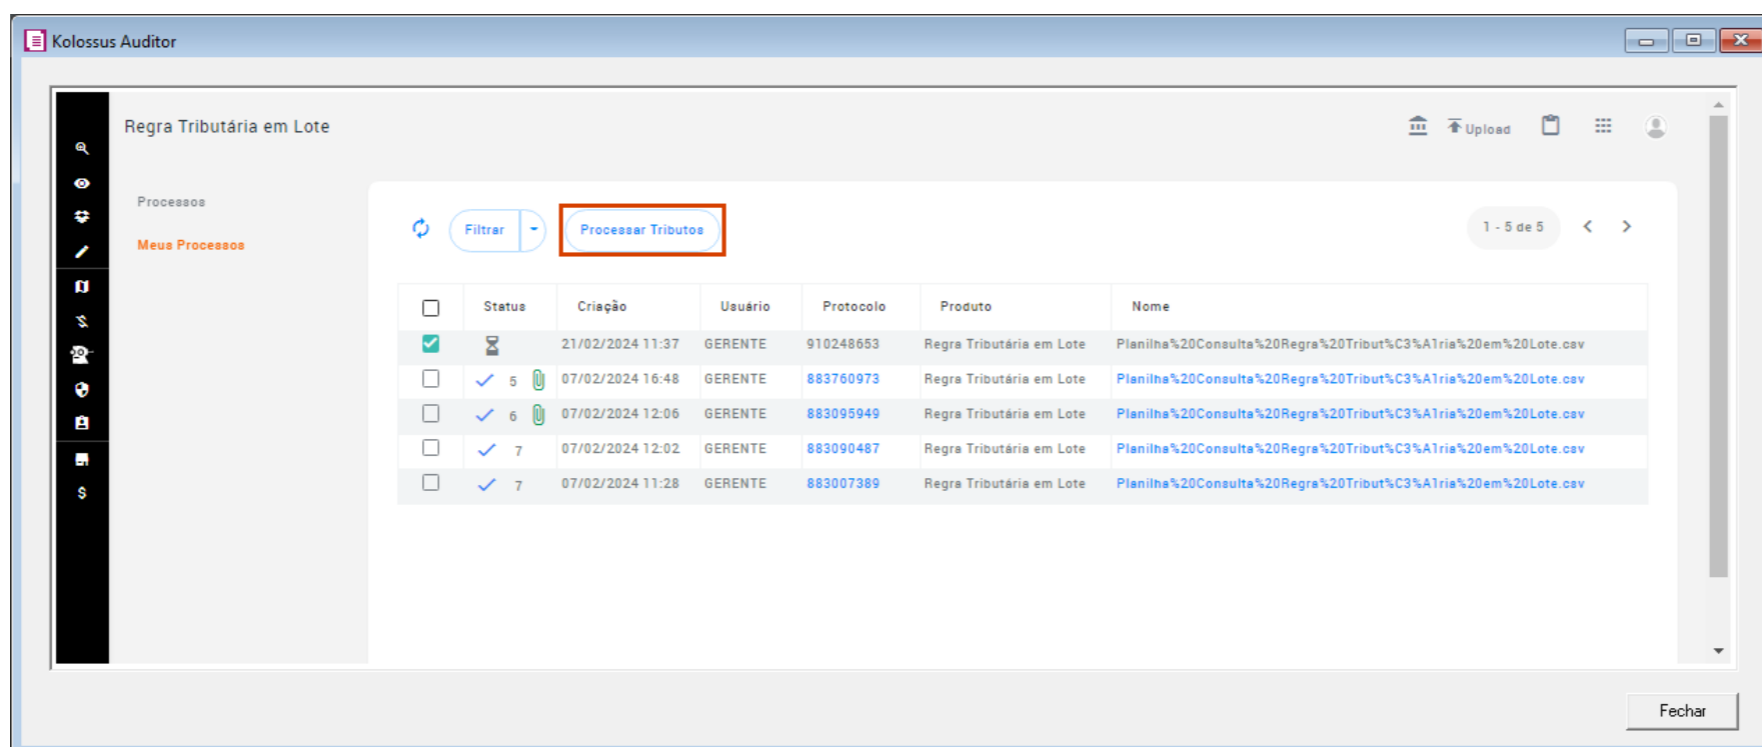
Kolossus Auditor

Regra Tributária em Lote

Upload

Processos

Meus Processos

Filtrar

Processar Tributos

1 - 5 de 5

| | Status | Criação | Usuário | Protocolo | Produto | Nome |
|---|---|---|---|---|---|---|
| | | 21/02/2024 11:37 | GERENTE | 910248653 | Regra Tributária em Lote | Planilha%20Consulta%20Regra%20Tribut%C3%A1ria%20em%20Lote.csv |
| | 5 | 07/02/2024 16:48 | GERENTE | 883760973 | Regra Tributária em Lote | Planilha%20Consulta%20Regra%20Tribut%C3%A1ria%20em%20Lote.csv |
| | 6 | 07/02/2024 12:06 | GERENTE | 883095949 | Regra Tributária em Lote | Planilha%20Consulta%20Regra%20Tribut%C3%A1ria%20em%20Lote.csv |
| | 7 | 07/02/2024 12:02 | GERENTE | 883090487 | Regra Tributária em Lote | Planilha%20Consulta%20Regra%20Tribut%C3%A1ria%20em%20Lote.csv |
| | 7 | 07/02/2024 11:28 | GERENTE | 883007389 | Regra Tributária em Lote | Planilha%20Consulta%20Regra%20Tribut%C3%A1ria%20em%20Lote.csv |

$

Fechar